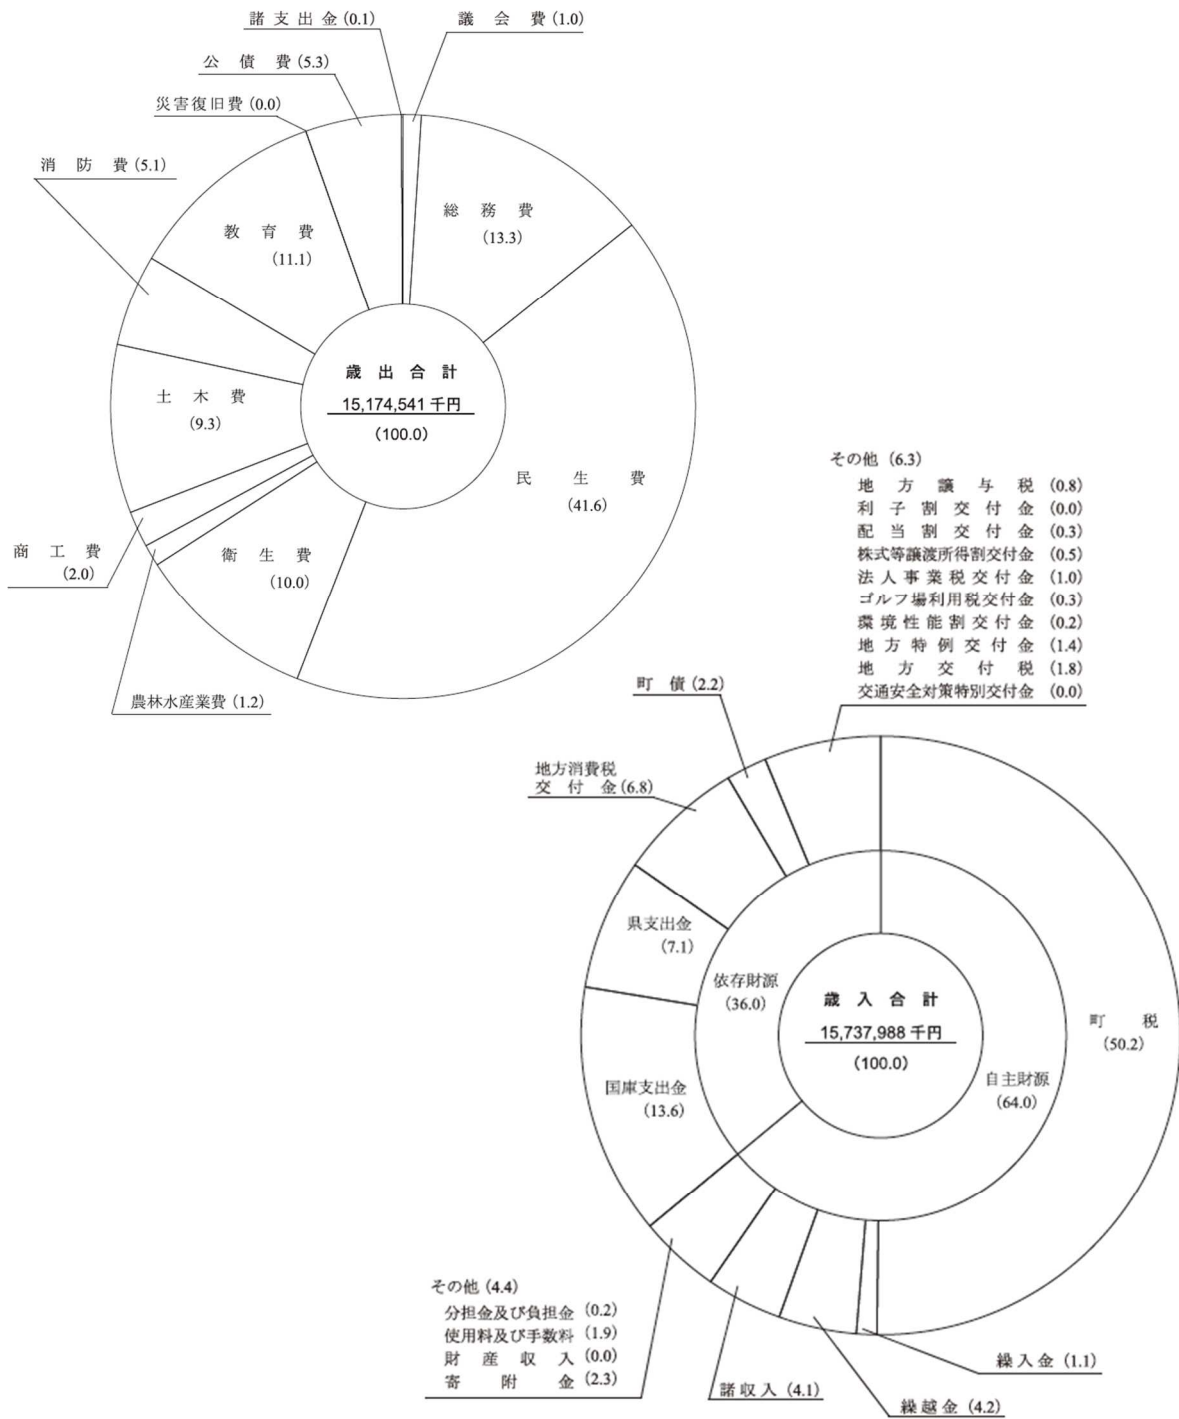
諸支出金 (0.1)
議会費 (1.0)
公債費 (5.3)
災害復旧費 (0.0)
消防費 (5.1)
総務費
(13.3)
教育費
(11.1)
歳出合計
15,174,541 千円
(100.0)
土木費
(9.3)
民生費
(41.6)
商工費
(2.0)
衛生費
(10.0)
農林水産業費 (1.2)

その他 (6.3)
地方譲与税 (0.8)
利子割交付金 (0.0)
配当割交付金 (0.3)
株式等譲渡所得割交付金 (0.5)
法人事業税交付金 (1.0)
ゴルフ場利用税交付金 (0.3)
環境性能割交付金 (0.2)
地方特例交付金 (1.4)
地方交付税 (1.8)
交通安全対策特別交付金 (0.0)
町債 (2.2)
地方消費税交付金 (6.8)
県支出金
(7.1)
依存財源
(36.0)
歳入合計
15,737,988 千円
(100.0)
町税
(50.2)
自主財源
(64.0)
国庫支出金
(13.6)
その他 (4.4)
分担金及び負担金 (0.2)
使用料及び手数料 (1.9)
財産収入 (0.0)
寄附金 (2.3)
諸収入 (4.1)
繰越金 (4.2)
繰入金 (1.1)